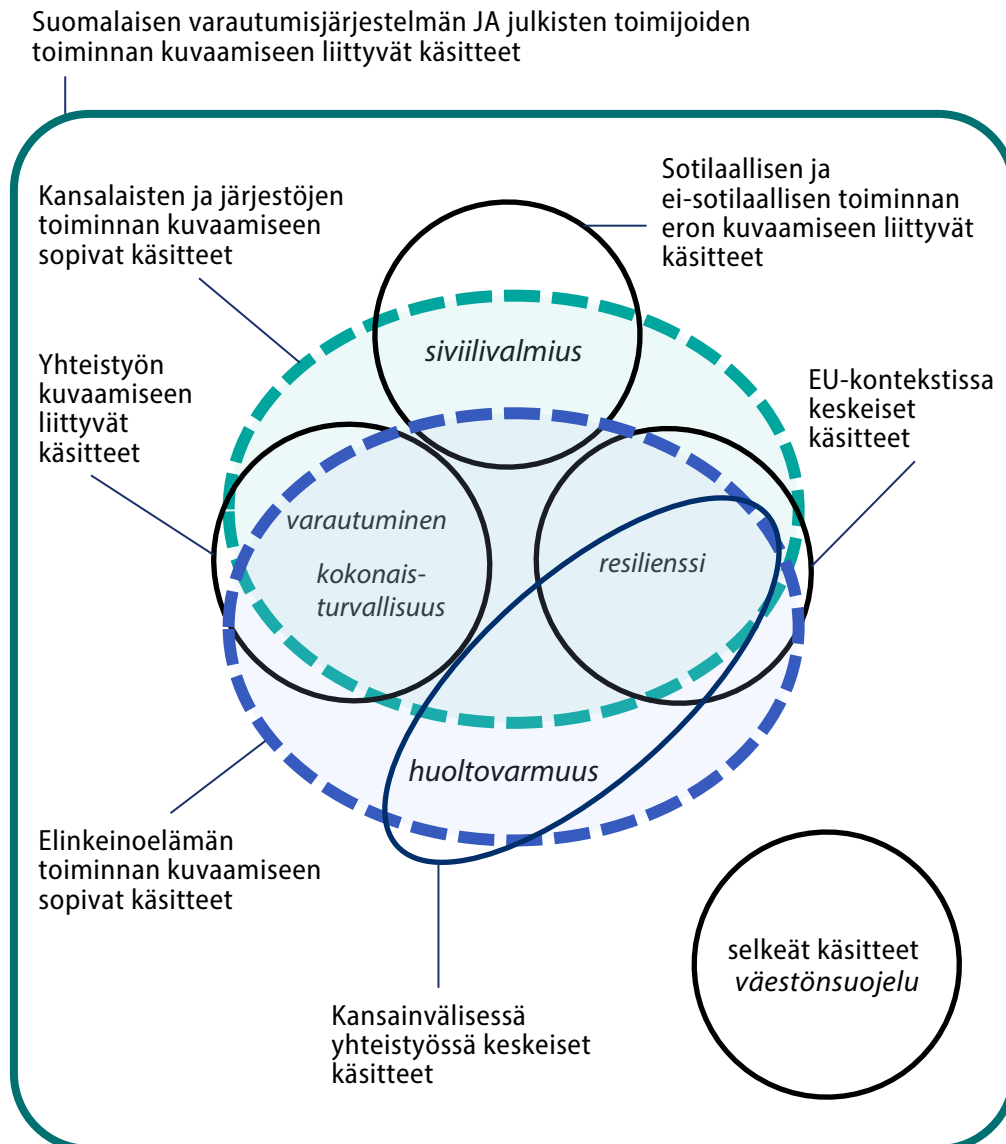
Suomalaisen varautumisjärjestelmän JA julkisten toimijoiden toiminnan kuvaamiseen liittyvät käsitteet

Kansalaisten ja järjestöjen toiminnan kuvaamiseen sopivat käsitteet

Sotilaallisen ja ei-sotilaallisen toiminnan eron kuvaamiseen liittyvät käsitteet

siviilivalmius

Yhteistyön kuvaamiseen liittyvät käsitteet

EU-kontekstissa keskeiset käsitteet

varautuminen

kokonaisturvallisuus

resilienssi

huoltovarmuus

Elinkeinoelämän toiminnan kuvaamiseen sopivat käsitteet

selkeät käsitteet
väestönsuojelu

Kansainvälisessä yhteistyössä keskeiset käsitteet